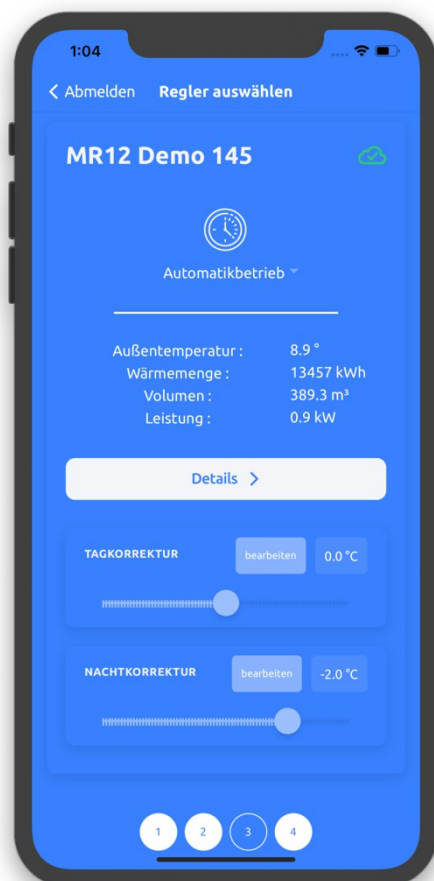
1:04

< Abmelden Regler auswählen

MR12 Demo 145

Automatikbetrieb

Außentemperatur : 8.9 °
Wärmemenge : 13457 kWh
Volumen : 389.3 m³
Leistung : 0.9 kW

Details >

TAGKORREKTUR bearbeiten 0.0 °C

NACHTKORREKTUR bearbeiten -2.0 °C

1 2 3 4